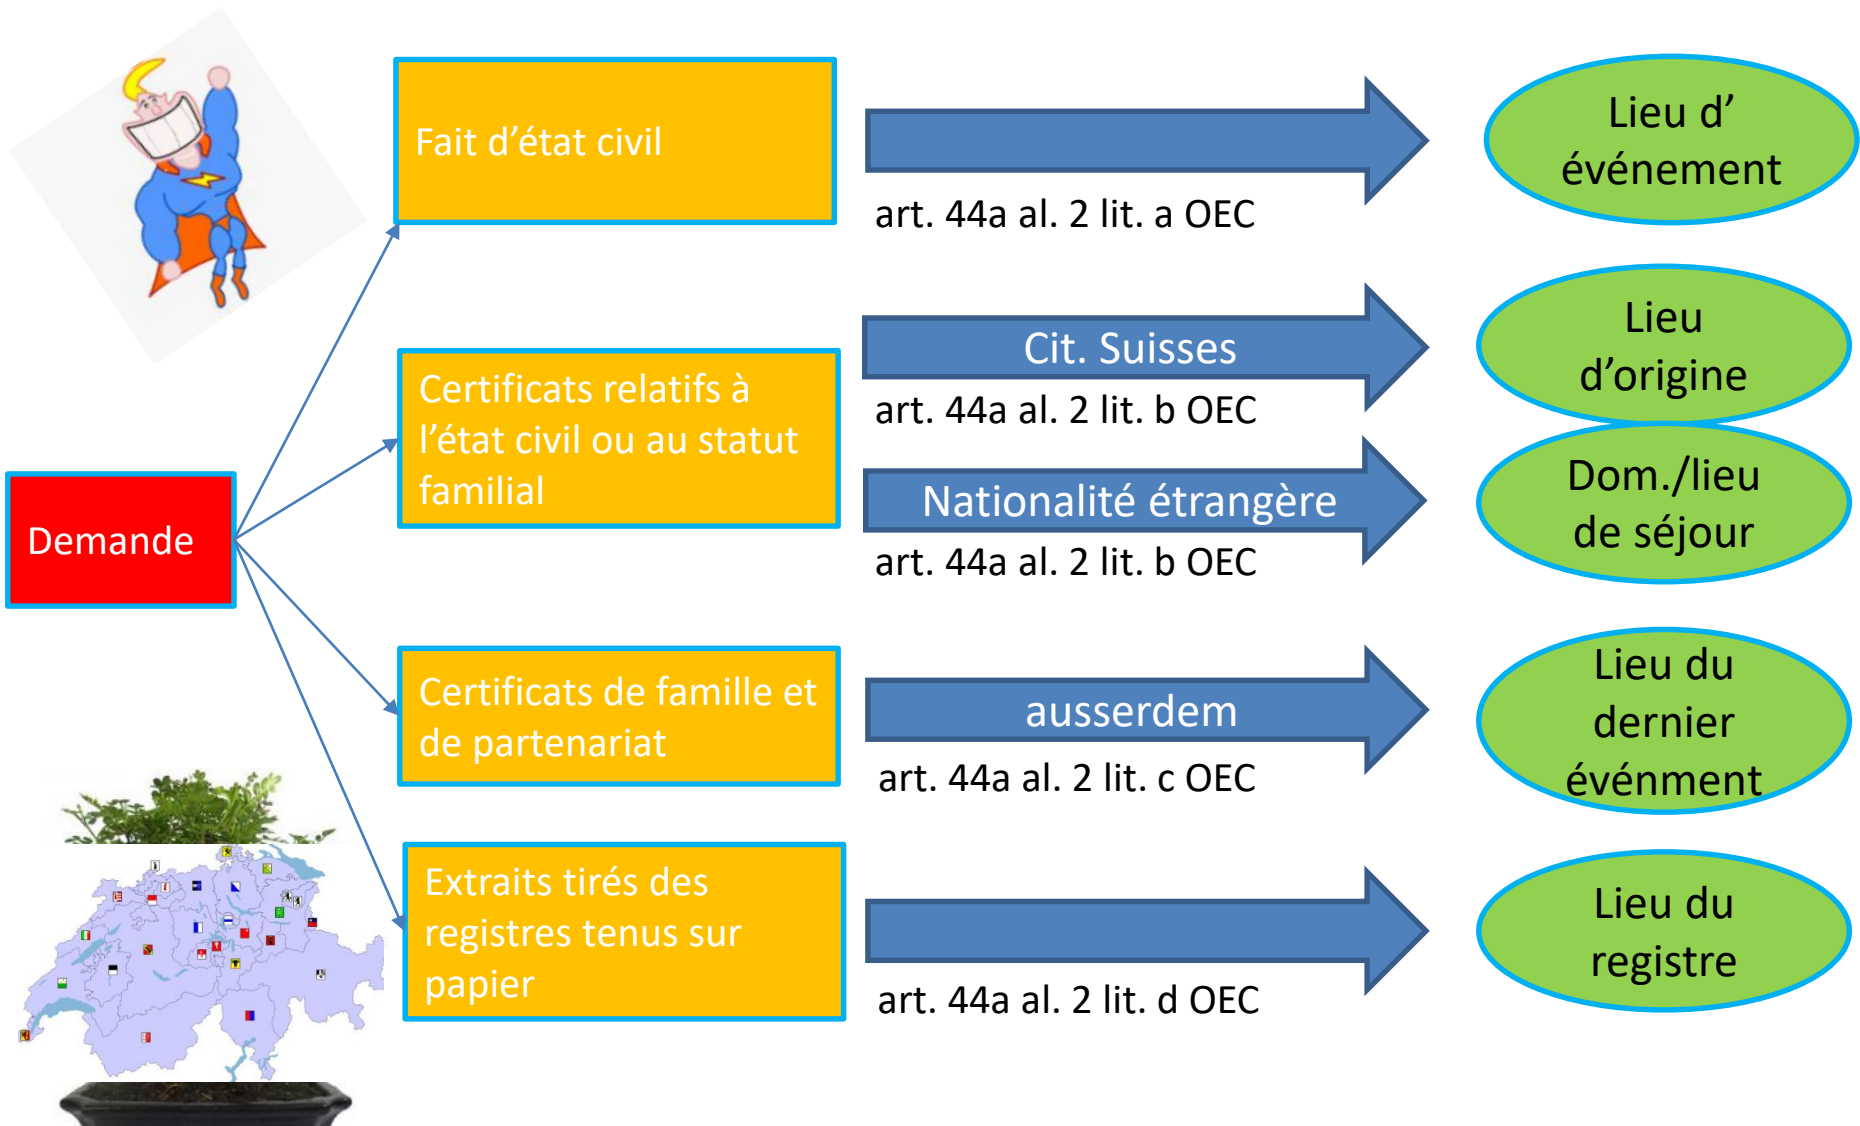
Demande

Fait d'état civil

art. 44a al. 2 lit. a OEC

Lieu d' événement

Certificats relatifs à l'état civil ou au statut familial

Cit. Suisses

art. 44a al. 2 lit. b OEC

Lieu d'origine

Nationalité étrangère

art. 44a al. 2 lit. b OEC

Dom./lieu de séjour

Certificats de famille et de partenariat

ausserdem

art. 44a al. 2 lit. c OEC

Lieu du dernier évén­ment

Extraits tirés des registres tenus sur papier

art. 44a al. 2 lit. d OEC

Lieu du registre